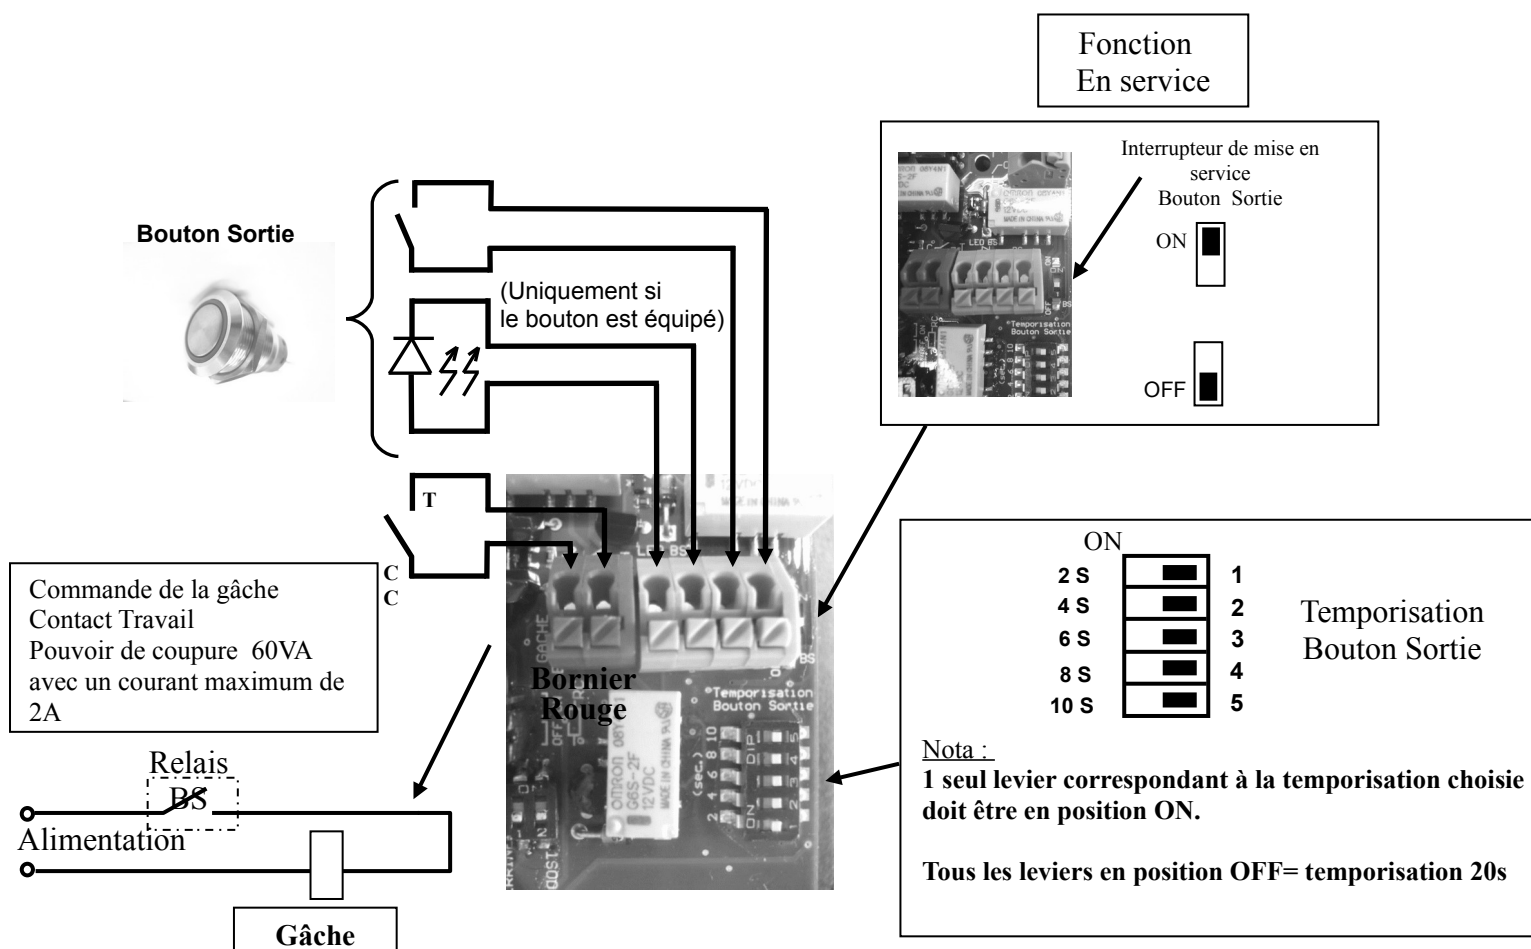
Fonction
En service

Interrupteur de mise en service
Bouton Sortie

ON

OFF

Bouton Sortie

(Uniquement si le bouton est équipé)

T

C
C

Commande de la gâche
Contact Travail
Pouvoir de coupure 60VA avec un courant maximum de 2A

Bornier Rouge

ON

| 2 S | 1 |
|---|---|
| 4 S | 2 |
| 6 S | 3 |
| 8 S | 4 |
| 10 S | 5 |

Temporisation
Bouton Sortie

Nota :
1 seul levier correspondant à la temporisation choisie doit être en position ON.

Tous les leviers en position OFF= temporisation 20s

Relais
BS

Alimentation

Gâche